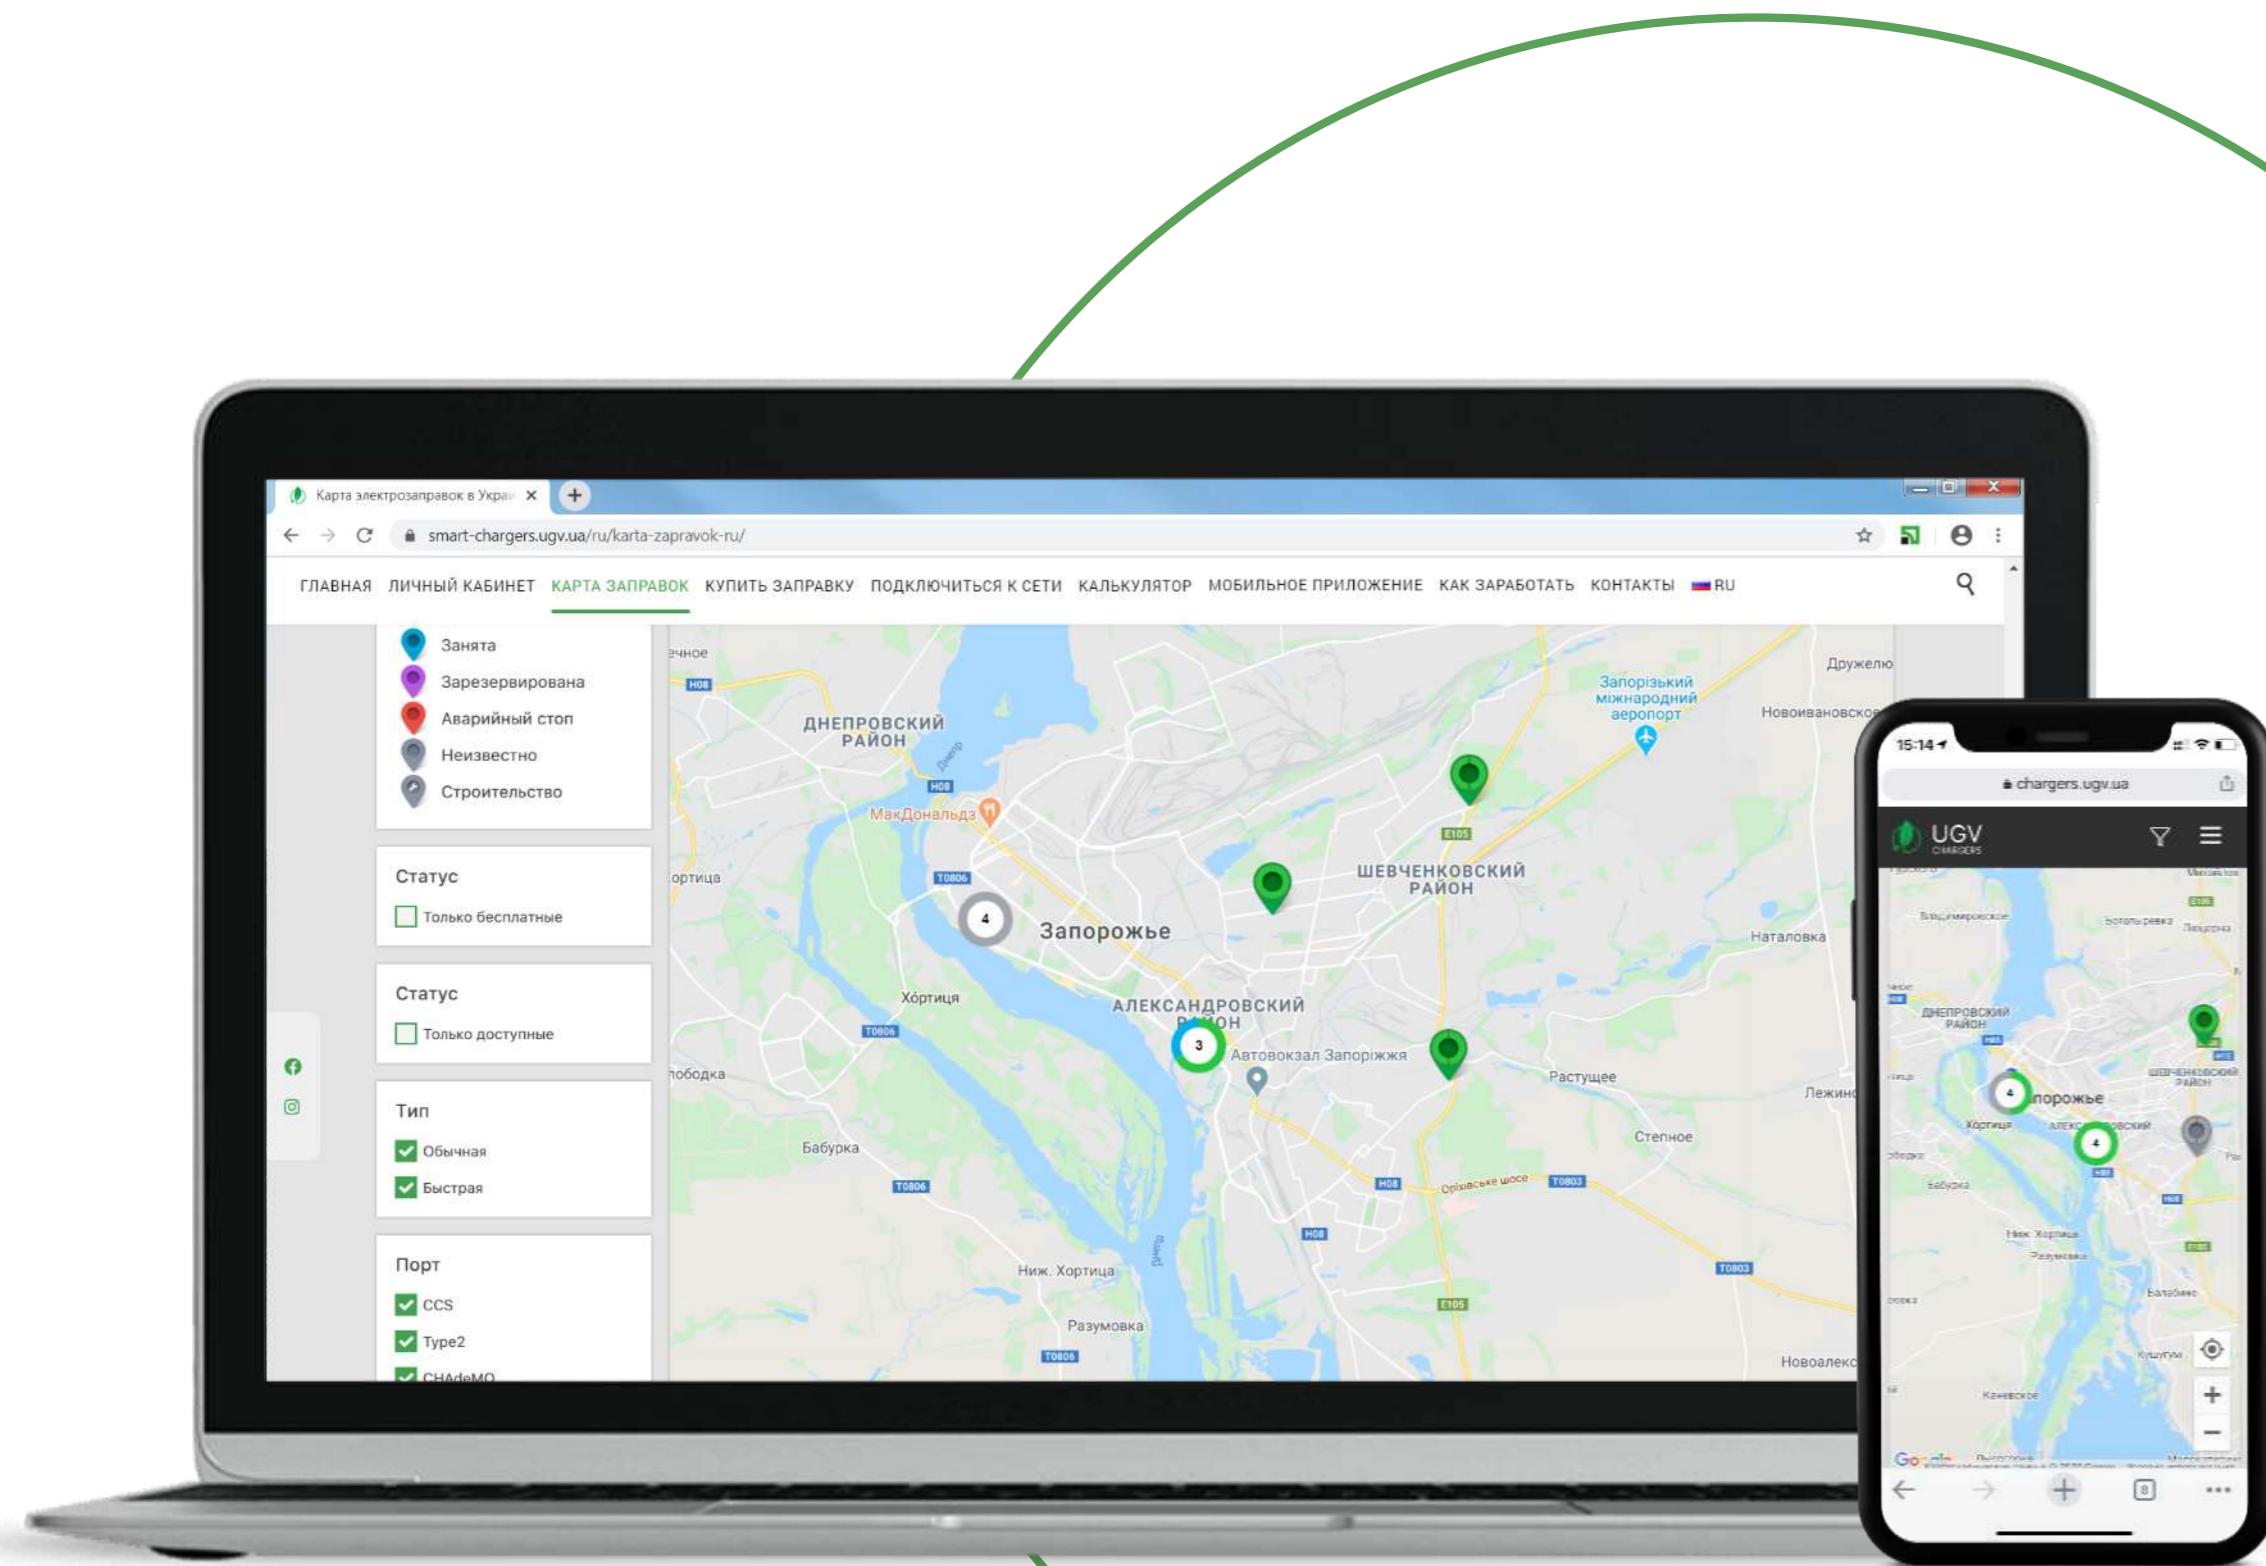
Карта электрозаправок в Украи ×

smart-chargers.ugv.ua/ru/karta-zapravok-ru/

ГЛАВНАЯ ЛИЧНЫЙ КАБИНЕТ КАРТА ЗАПРАВОК КУПИТЬ ЗАПРАВКУ ПОДКЛЮЧИТЬСЯ К СЕТИ КАЛЬКУЛЯТОР МОБИЛЬНОЕ ПРИЛОЖЕНИЕ КАК ЗАРАБОТАТЬ КОНТАКТЫ RU

Занята
Зарезервирована
Аварийный стоп
Неизвестно
Строительство

Статус
Только бесплатные

Статус
Только доступные

Тип
Обычная
Быстрая

Порт
CCS
Type2
CHAdeMO

ДНЕПРОВСКИЙ РАЙОН
МакДональдз
Запорожье
Хортиця
АЛЕКСАНДРОВСКИЙ РАЙОН
Автовокзал Запоріжжя
ШЕВЧЕНКОВСКИЙ РАЙОН
Запорізький міжнародний аеропорт
Новоивановское
Дружелю
Натaловка
Растущее
Степное
Лежино
Бабурка
Ниж. Хортица
Разумовка
Новоалекс
Оріхівське шосе
H08
T0806
E105
T0803
4
3

15:14
chargers.ugv.ua
UGV CHARGERS
ДНЕПРОВСКИЙ РАЙОН
ШЕВЧЕНКОВСКИЙ РАЙОН
порожье
Хортиця
4
Google